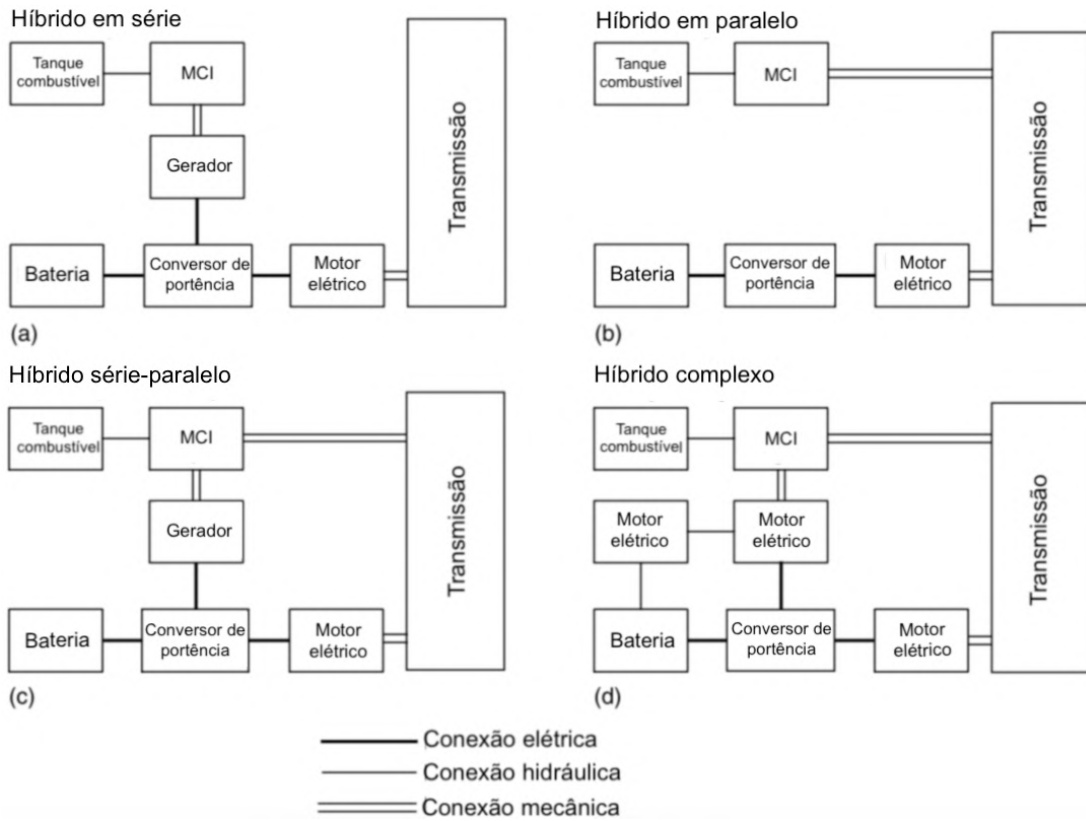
Híbrido em série

Tanque combustível

MCI

Gerador

Transmissão

Bateria

Conversor de portência

Motor elétrico

(a)

Híbrido em paralelo

Tanque combustível

MCI

Transmissão

Bateria

Conversor de portência

Motor elétrico

(b)

Híbrido série-paralelo

Tanque combustível

MCI

Gerador

Transmissão

Bateria

Conversor de portência

Motor elétrico

(c)

Híbrido complexo

Tanque combustível

MCI

Motor elétrico

Motor elétrico

Transmissão

Bateria

Conversor de portência

Motor elétrico

(d)

Conexão elétrica
Conexão hidráulica
Conexão mecânica